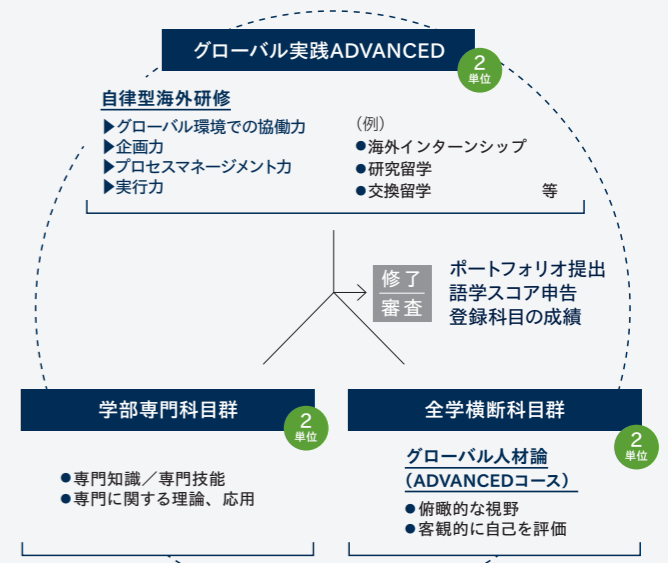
グローバル実践ADVANCED

2
単位

自律型海外研修

▶グローバル環境での協働力
▶企画力
▶プロセスマネージメント力
▶実行力

（例）
●海外インターンシップ
●研究留学
●交換留学　等

修了
審査

ポートフォリオ提出
語学スコア申告
登録科目の成績

学部専門科目群

2
単位

●専門知識／専門技能
●専門に関する理論、応用

全学横断科目群

2
単位

グローバル人材論
（ADVANCEDコース）

●俯瞰的な視野
●客観的に自己を評価